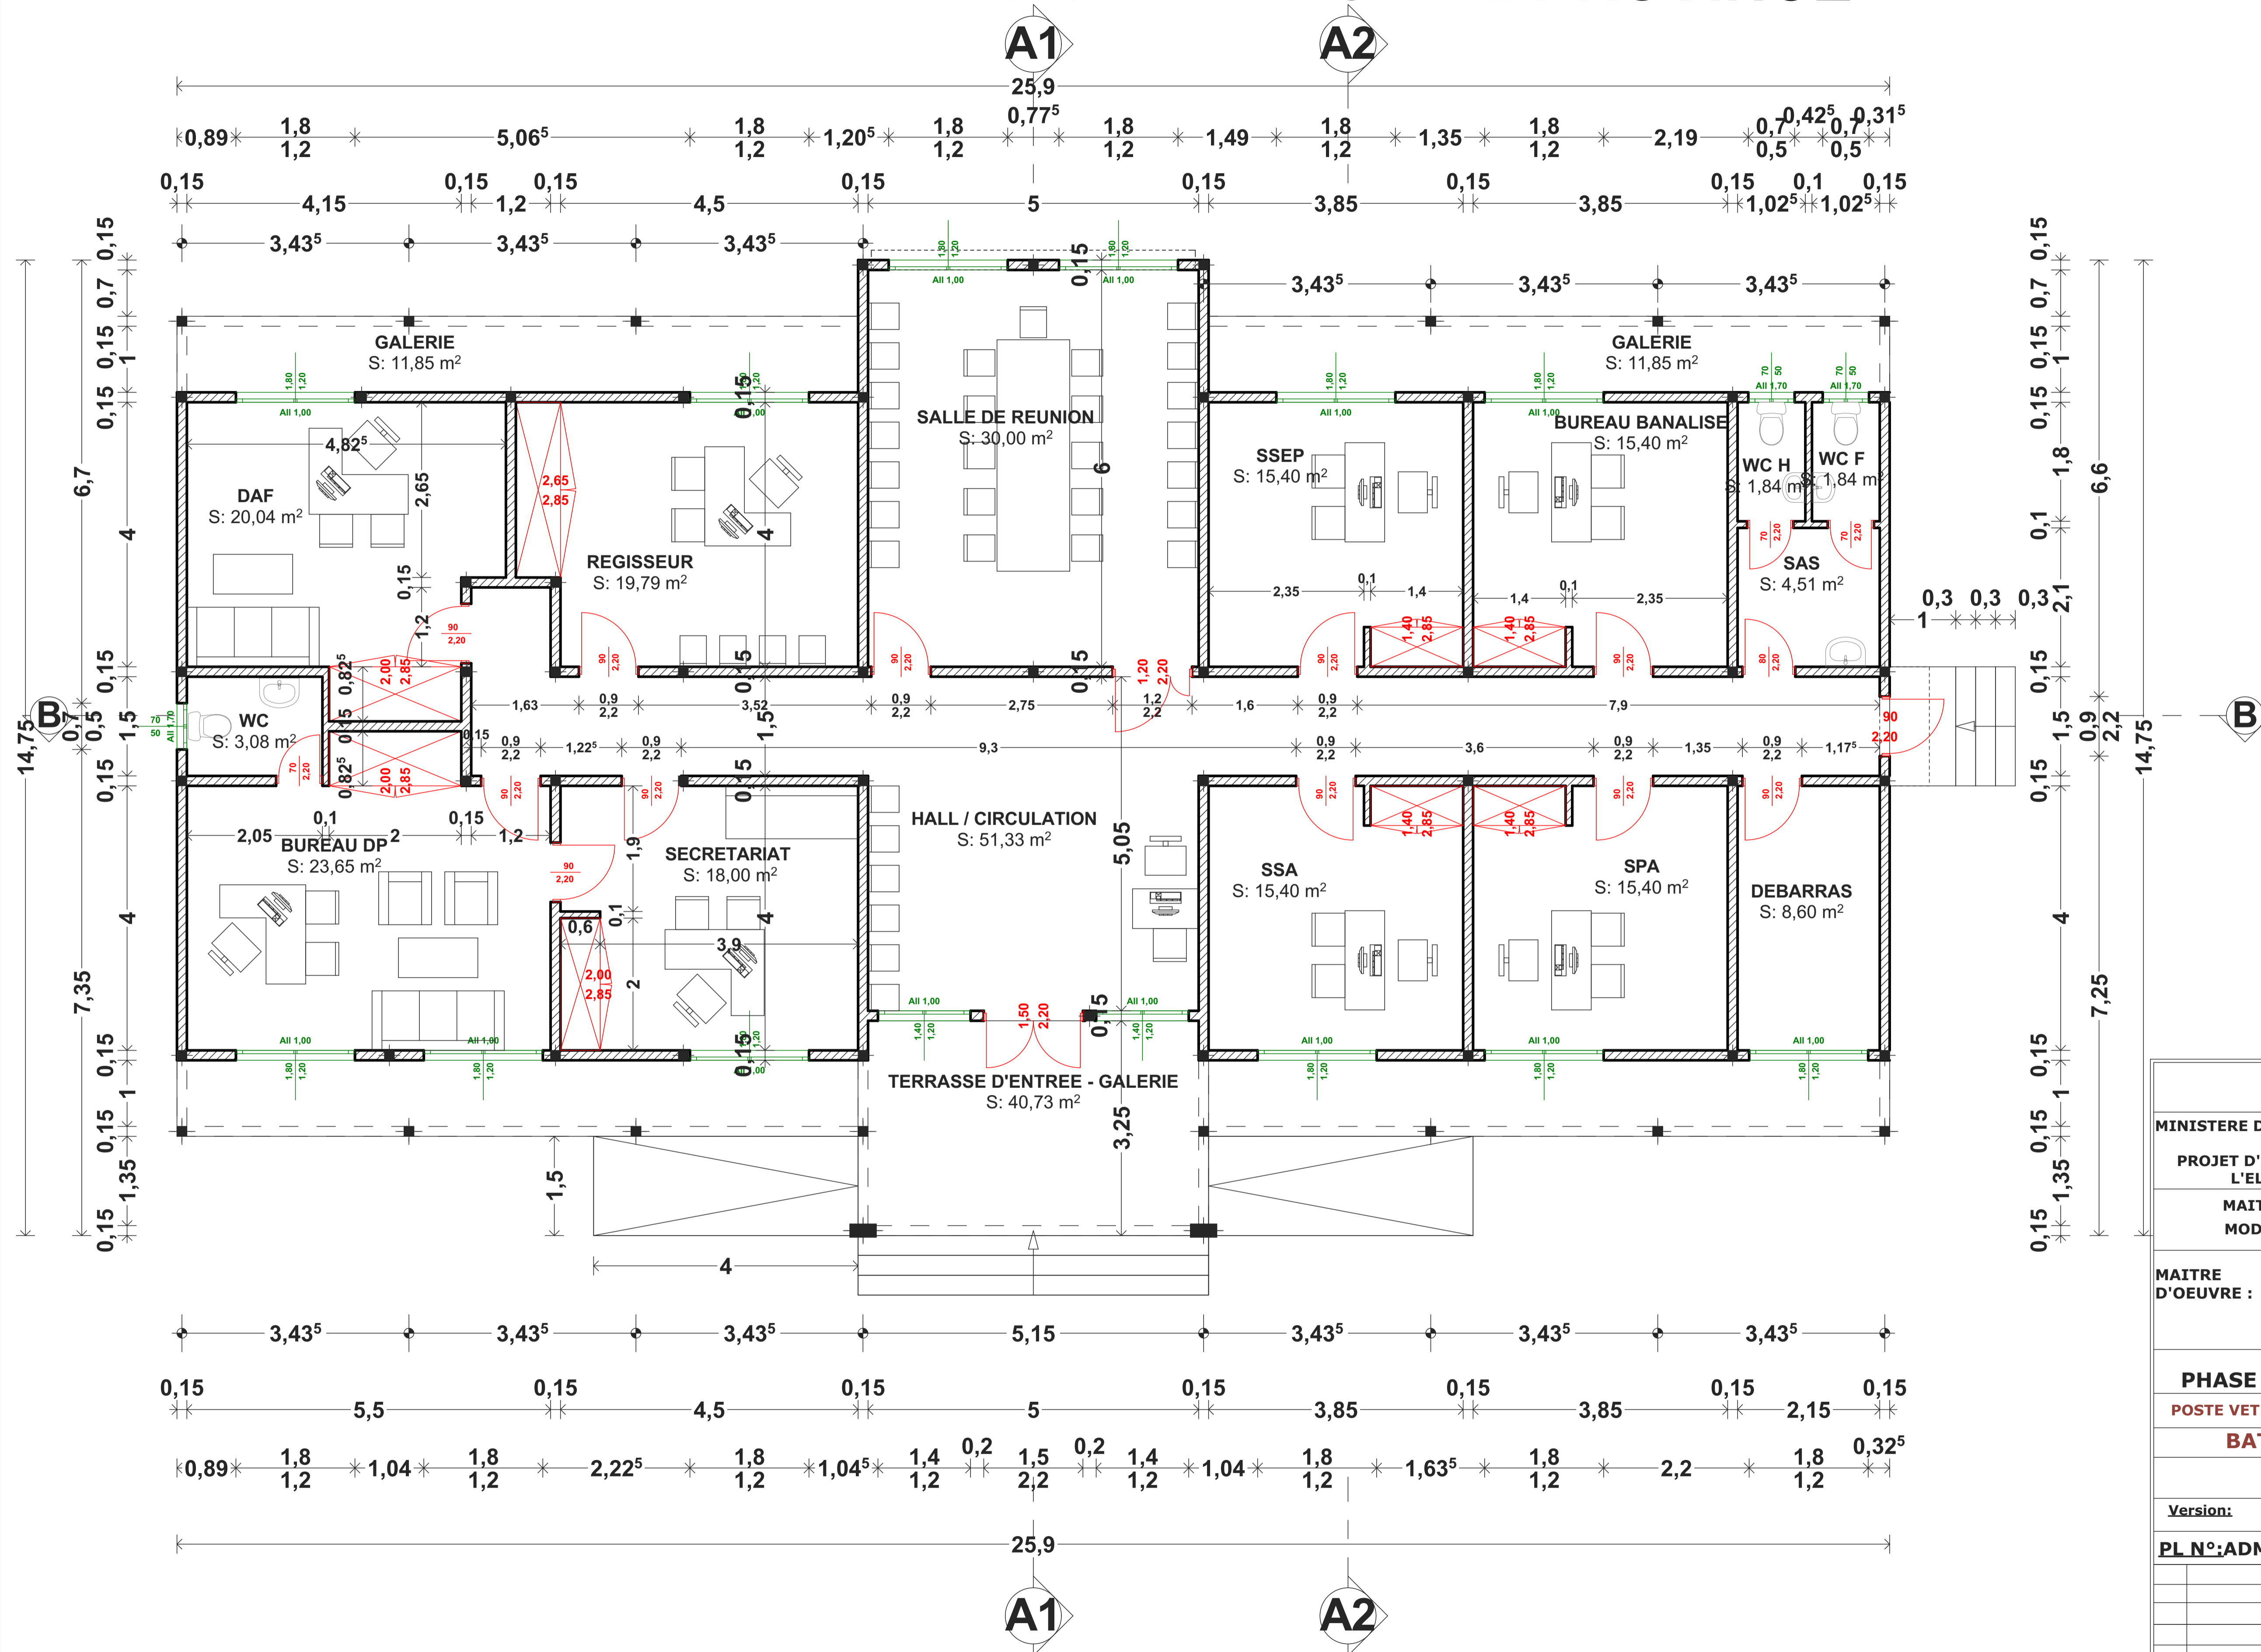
A1 A2

25,9

0,89 1,8 1,2 5,06⁵ 1,8 1,2 1,20⁵ 1,8 1,2 0,77⁵ 1,8 1,2 1,49 1,8 1,2 1,35 1,8 1,2 2,19 0,7 0,5 0,42⁵ 0,7 0,5 0,31⁵

0,15 4,15 0,15 1,2 0,15 4,5 0,15 5 0,15 3,85 0,15 3,85 0,15 0,1 0,15 1,02⁵ 1,02⁵

3,43⁵ 3,43⁵ 3,43⁵ 3,43⁵ 3,43⁵ 3,43⁵

GALERIE
S: 11,85 m²

GALERIE
S: 11,85 m²

SALLE DE REUNION
S: 30,00 m²

DAF
S: 20,04 m²

REGISSEUR
S: 19,79 m²

SSEP
S: 15,40 m²

BUREAU BANALISE
S: 15,40 m²

WC H
S: 1,84 m²

WC F
S: 1,84 m²

SAS
S: 4,51 m²

WC
S: 3,08 m²

HALL / CIRCULATION
S: 51,33 m²

BUREAU DP
S: 23,65 m²

SECRETARIAT
S: 18,00 m²

SSA
S: 15,40 m²

SPA
S: 15,40 m²

DEBARRAS
S: 8,60 m²

TERRASSE D'ENTREE - GALERIE
S: 40,73 m²

B B

14,75 6,7 7,35 6,6 7,25 14,75

1,63 0,9 2,2 3,52 0,9 2,2 2,75 1,2 2,2 1,6 0,9 2,2 7,9
0,9 2,2 1,22⁵ 0,9 2,2 9,3 0,9 2,2 3,6 0,9 2,2 1,35 0,9 2,2 1,17⁵

4,82⁵ 2,65 2,65 2,85 2,35 0,1 1,4 1,4 0,1 2,35 0,3 0,3 0,3 1 2,1
2,05 0,1 2 0,15 1,2 1,9 0,6 3,9 2 2,00 2,85 5,05 3,25 1,5 4 6 4

All 1,00 All 1,70 1,80 1,20 90 2,20 70 2,20 1,40 2,85 2,00 2,85 1,50 2,20 1,20 2,20

3,43⁵ 3,43⁵ 3,43⁵ 5,15 3,43⁵ 3,43⁵ 3,43⁵

0,15 5,5 0,15 4,5 0,15 5 0,15 3,85 0,15 3,85 0,15 2,15 0,15

0,89 1,8 1,2 1,04 1,8 1,2 2,22⁵ 1,8 1,2 1,04⁵ 1,4 1,2 0,2 1,5 2,2 0,2 1,4 1,2 1,04 1,8 1,2 1,63⁵ 1,8 1,2 2,2 1,8 1,2 0,32⁵

25,9

A1 A2

MINISTERE D
PROJET D'
L'EL
MAIT
MOD
MAITRE
D'OEUVRE :
PHASE
POSTE VET
BAT
Version:
PL N°:ADM